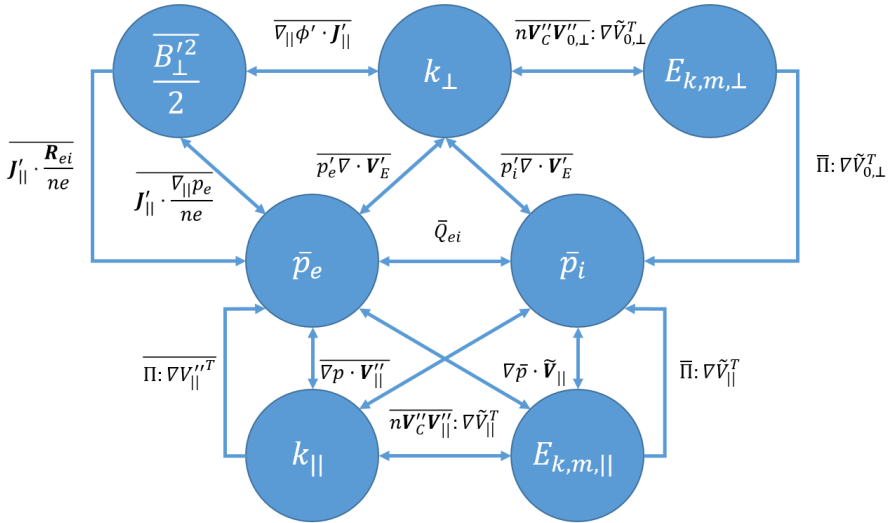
$\frac{\overline{B_\perp'^2}}{2}$

$\overline{\nabla_{||}\phi' \cdot \boldsymbol{J}_{||}'}$

$k_\perp$

$\overline{n\boldsymbol{V}_C''\boldsymbol{V}_{0,\perp}''}: \nabla\tilde{V}_{0,\perp}^T$

$E_{k,m,\perp}$

$\overline{\boldsymbol{J}_{||}' \cdot \frac{\boldsymbol{R}_{ei}}{ne}}$

$\overline{\boldsymbol{J}_{||}' \cdot \frac{\nabla_{||}p_e}{ne}}$

$\overline{p_e'\nabla \cdot \boldsymbol{V}_E'}$

$\overline{p_i'\nabla \cdot \boldsymbol{V}_E'}$

$\overline{\Pi}: \nabla\tilde{V}_{0,\perp}^T$

$\bar{Q}_{ei}$

$\bar{p}_e$

$\bar{p}_i$

$\overline{\Pi: \nabla V_{||}''^T}$

$\overline{\nabla p \cdot \boldsymbol{V}_{||}''}$

$\nabla\bar{p} \cdot \tilde{\boldsymbol{V}}_{||}$

$\overline{\Pi}: \nabla\tilde{V}_{||}^T$

$\overline{n\boldsymbol{V}_C''\boldsymbol{V}_{||}''}: \nabla\tilde{V}_{||}^T$

$k_{||}$

$E_{k,m,||}$